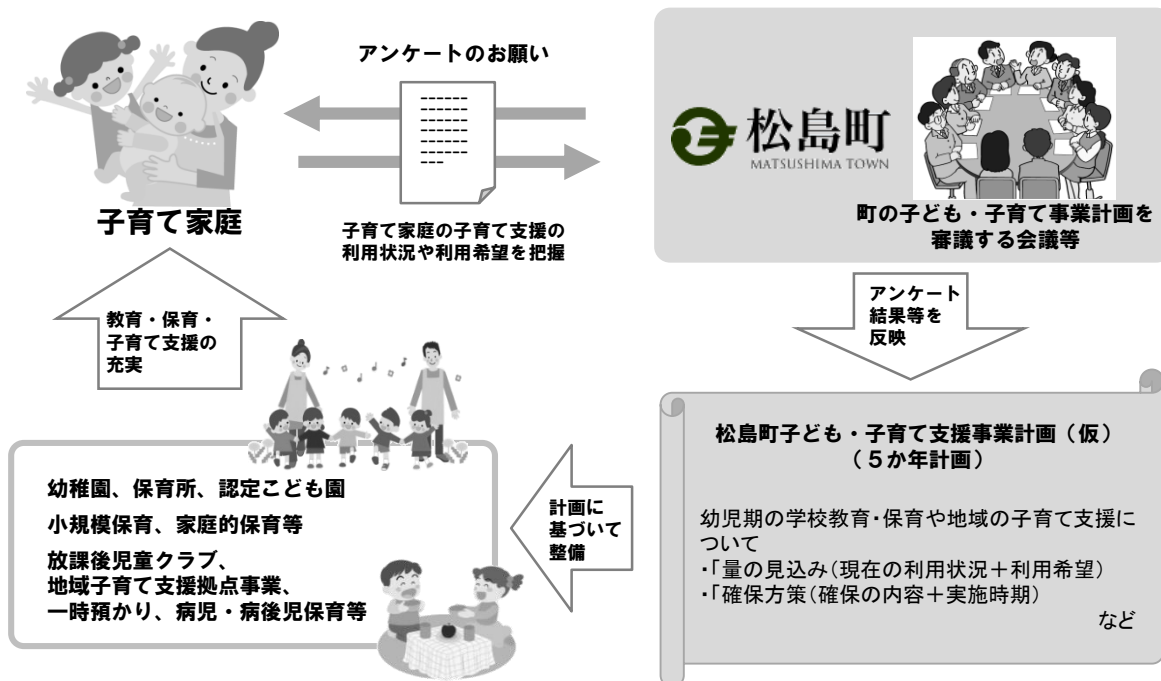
アンケートのお願い

子育て家庭

子育て家庭の子育て支援の利用状況や利用希望を把握

松島町
MATSUSHIMA TOWN

町の子ども・子育て事業計画を審議する会議等

アンケート結果等を反映

教育・保育・子育て支援の充実

松島町子ども・子育て支援事業計画（仮）
（５か年計画）

幼児期の学校教育・保育や地域の子育て支援について
・｢量の見込み(現在の利用状況＋利用希望)
・｢確保方策(確保の内容＋実施時期)
など

計画に基づいて整備

幼稚園、保育所、認定こども園

小規模保育、家庭的保育等

放課後児童クラブ、
地域子育て支援拠点事業、
一時預かり、病児・病後児保育等